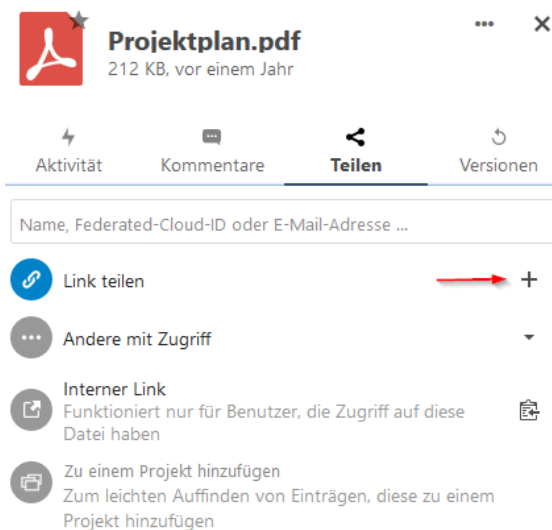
Projektplan.pdf
212 KB, vor einem Jahr

Aktivität
Kommentare
Teilen
Versionen

Name, Federated-Cloud-ID oder E-Mail-Adresse ...

Link teilen
+

Andere mit Zugriff

Interner Link
Funktioniert nur für Benutzer, die Zugriff auf diese Datei haben

Zu einem Projekt hinzufügen
Zum leichten Auffinden von Einträgen, diese zu einem Projekt hinzufügen